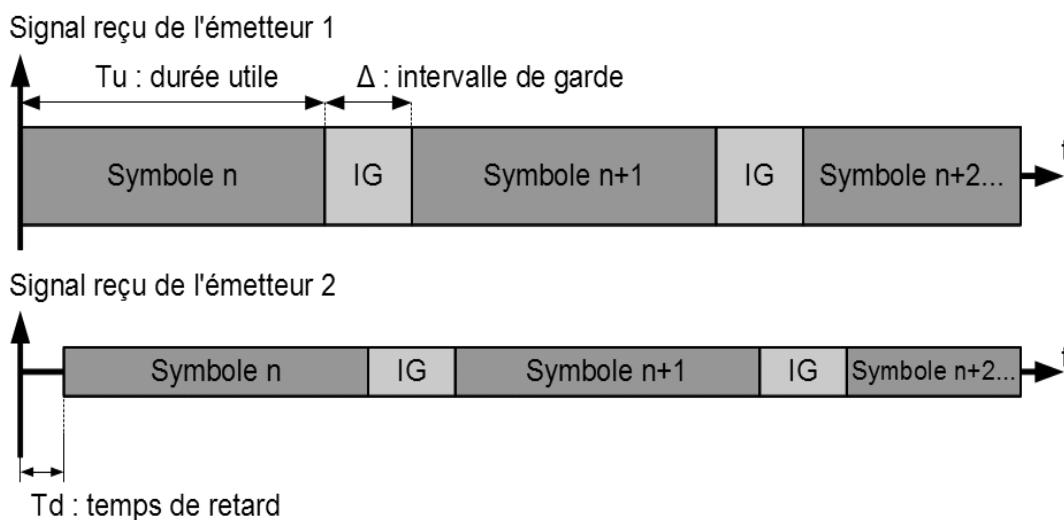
Signal reçu de l'émetteur 1

Tu : durée utile

Δ : intervalle de garde

Symbole n

IG

Symbole n+1

IG

Symbole n+2...

t

Signal reçu de l'émetteur 2

Symbole n

IG

Symbole n+1

IG

Symbole n+2...

t

Td : temps de retard